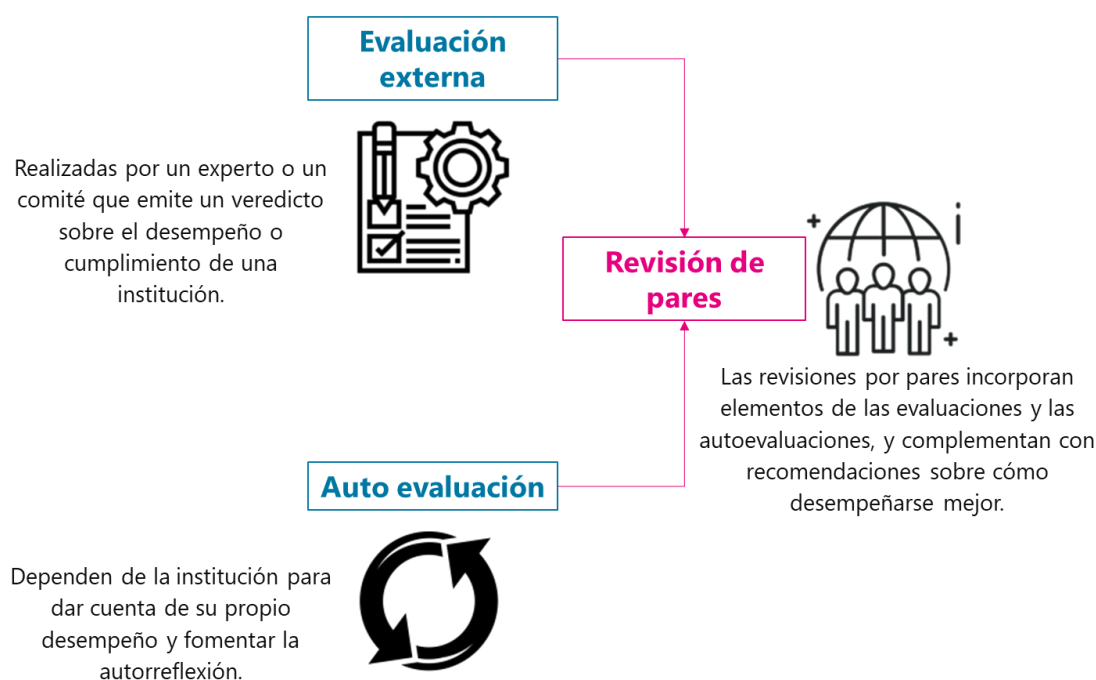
Evaluación externa

Realizadas por un experto o un comité que emite un veredicto sobre el desempeño o cumplimiento de una institución.

Revisión de pares

Las revisiones por pares incorporan elementos de las evaluaciones y las autoevaluaciones, y complementan con recomendaciones sobre cómo desempeñarse mejor.

Auto evaluación

Dependen de la institución para dar cuenta de su propio desempeño y fomentar la autorreflexión.